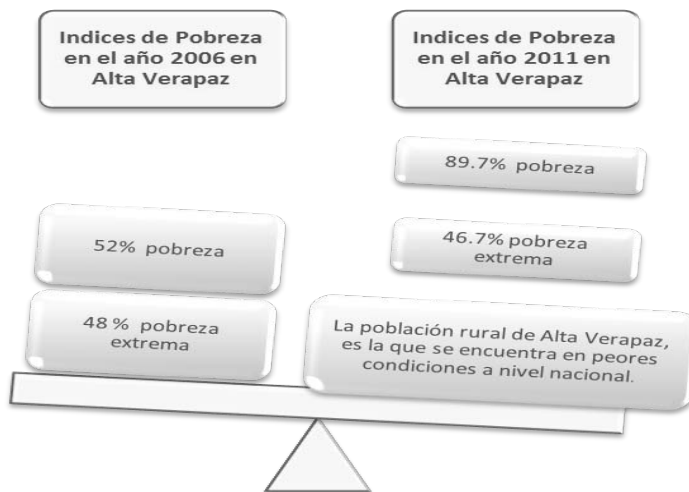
Indices de Pobreza en el año 2006 en Alta Verapaz

Indices de Pobreza en el año 2011 en Alta Verapaz

89.7% pobreza

52% pobreza

46.7% pobreza extrema

48 % pobreza extrema

La población rural de Alta Verapaz, es la que se encuentra en peores condiciones a nivel nacional.